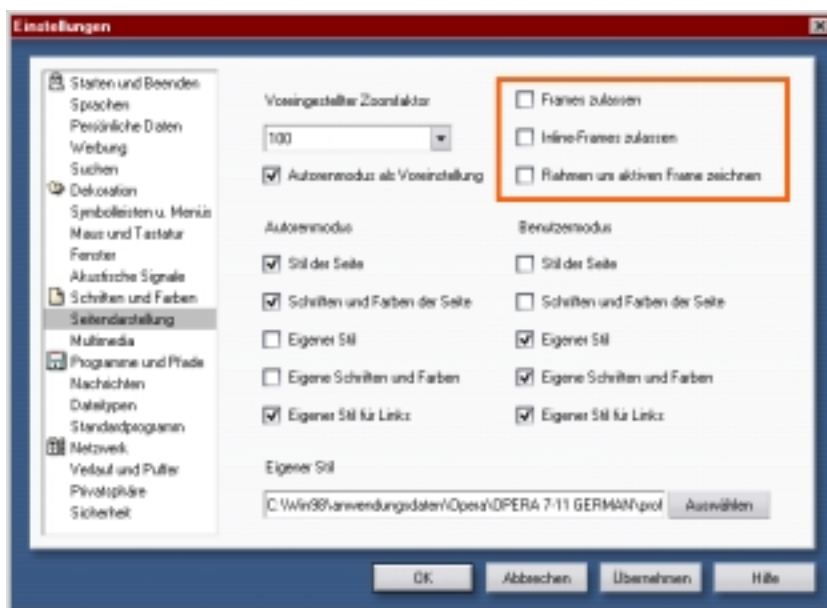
Einstellungen

Starten und Beenden
Sprachen
Persönliche Daten
Werbung
Suchen
Dekoration
Symbolleisten u. Menüs
Maus und Tastatur
Fenster
Akustische Signale
Schriften und Farben
Seitendarstellung
Multimedia
Programme und Pfade
Nachrichten
Dateitypen
Standardprogramm
Netzwerk
Verlauf und Puffer
Privatsphäre
Sicherheit

Voreingestellter Zoomfaktor
100
Autorenmodus als Voreinstellung

Frames zulassen
Inline-Frames zulassen
Rahmen um aktiven Frame zeichnen

Autorenmodus
Stil der Seite
Schriften und Farben der Seite
Eigener Stil
Eigene Schriften und Farben
Eigener Stil für Links

Benutzermodus
Stil der Seite
Schriften und Farben der Seite
Eigener Stil
Eigene Schriften und Farben
Eigener Stil für Links

Eigener Stil
C:\Win98\anwendungsdaten\Opera\OPERA 7-11 GERMAN\prof
Auswählen

OK
Abbrechen
Übernehmen
Hilfe